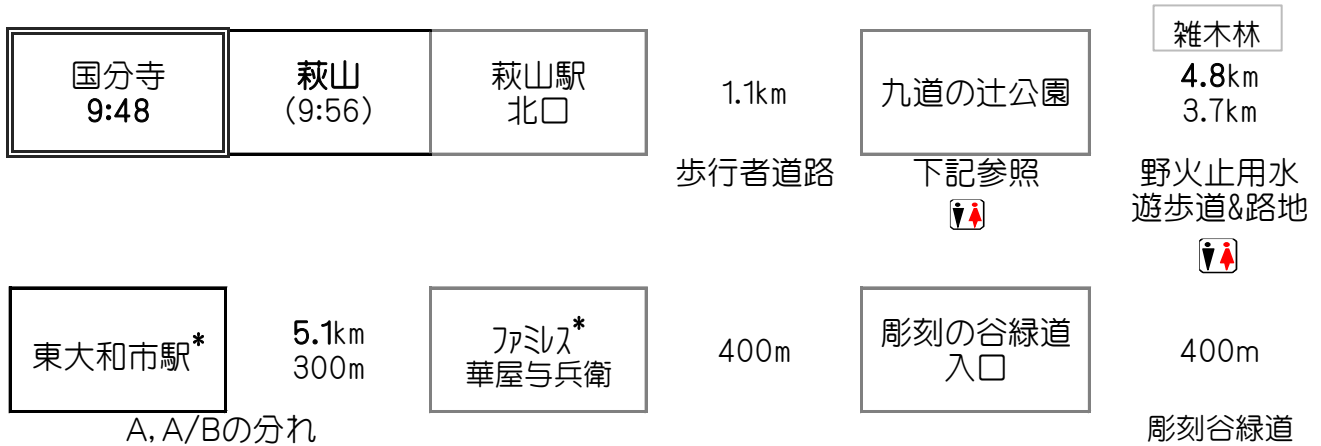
国分寺
9:48

萩山
(9:56)

萩山駅
北口

1.1km

歩行者道路

九道の辻公園

下記参照

雑木林
4.8km
3.7km

野火止用水
遊歩道&路地

東大和市駅*

A,A/Bの分れ

5.1km
300m

ﾌｧﾐﾚｽ*
華屋与兵衛

400m

彫刻の谷緑道
入口

400m

彫刻谷緑道